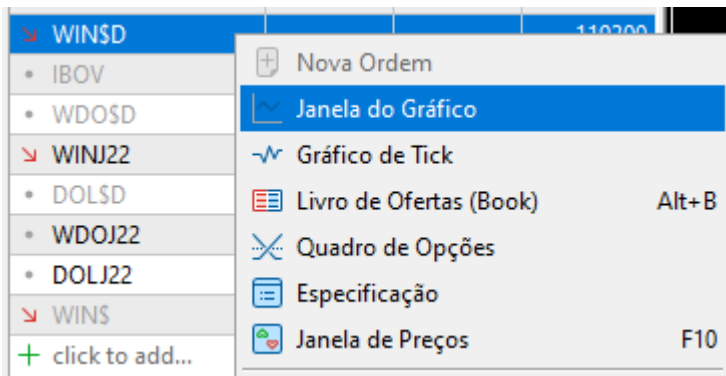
WIN$D
IBOV
WDO$D
WINJ22
DOL$D
WDOJ22
DOLJ22
WIN$
click to add...

110200

Nova Ordem
Janela do Gráfico
Gráfico de Tick
Livro de Ofertas (Book) Alt+B
Quadro de Opções
Especificação
Janela de Preços F10